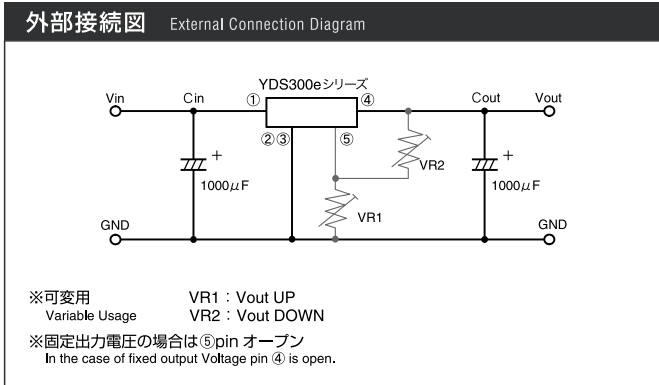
外部接続図 External Connection Diagram

YDS300eシリーズ

Vin

Cin

①

④

Cout

Vout

②③

⑤

+

1000$\mu$F

VR2

+

1000$\mu$F

VR1

GND

GND

※可変用
Variable Usage

VR1：Vout UP
VR2：Vout DOWN

※固定出力電圧の場合は⑤pin オープン
In the case of fixed output Voltage pin ④ is open.